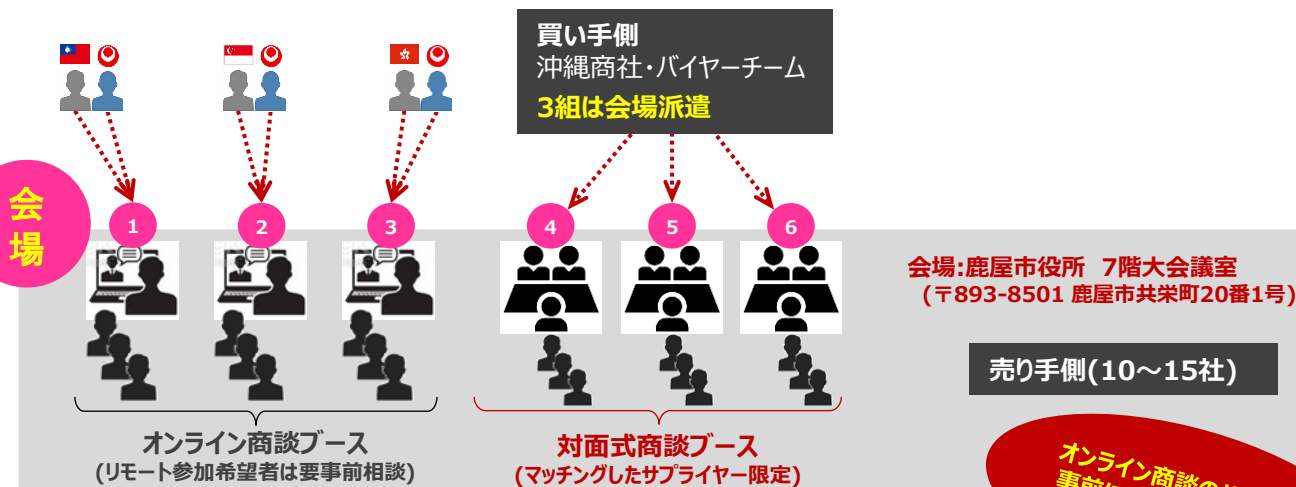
買い手側
沖縄商社・バイヤーチーム
3組は会場派遣

会場

1
2
3
4
5
6

会場:鹿屋市役所 7階大会議室
(〒893-8501 鹿屋市共栄町20番1号)

売り手側(10〜15社)

オンライン商談ブース
(リモート参加希望者は要事前相談)

対面式商談ブース
(マッチングしたサプライヤー限定)

オンライン商談の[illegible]
事前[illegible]